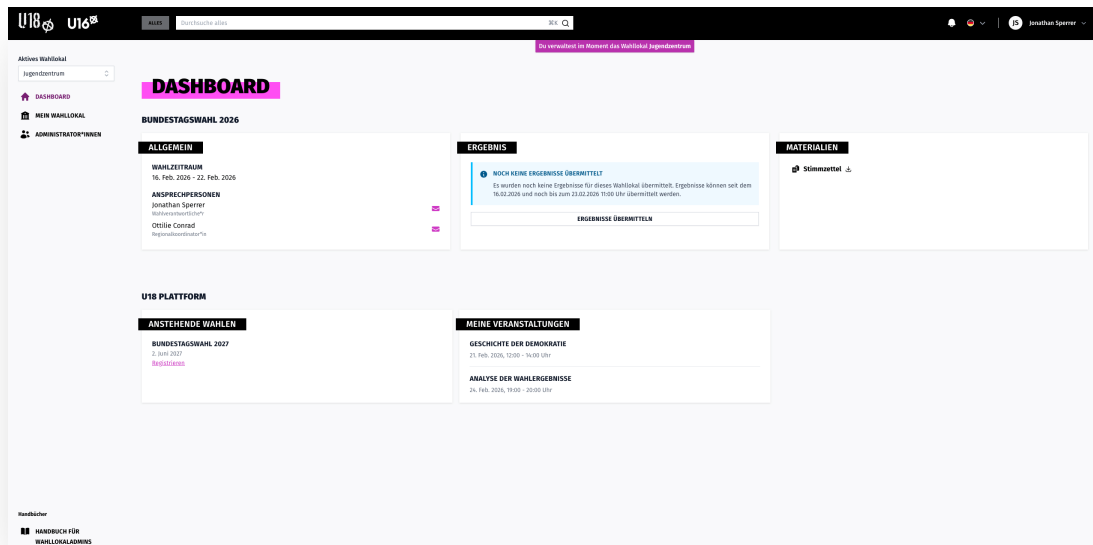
U18 U16

ALLES Durchsuche alles ⌘K

JS Jonathan Sperrer

Du verwaltest im Moment das Wahllokal Jugendzentrum

Aktives Wahllokal
Jugendzentrum

DASHBOARD
MEIN WAHLLOKAL
ADMINISTRATOR*INNEN

DASHBOARD

BUNDESTAGSWAHL 2026

ALLGEMEIN

WAHLZEITRAUM
16. Feb. 2026 - 22. Feb. 2026

ANSPRECHPERSONEN
Jonathan Sperrer
Wahlverantwortliche*r
Ottilie Conrad
Regionalkoordinator*in

ERGEBNIS

NOCH KEINE ERGEBNISSE ÜBERMITTELT
Es wurden noch keine Ergebnisse für dieses Wahllokal übermittelt. Ergebnisse können seit dem 16.02.2026 und noch bis zum 23.02.2026 11:00 Uhr übermittelt werden.

ERGEBNISSE ÜBERMITTELN

MATERIALIEN

Stimmzettel

U18 PLATTFORM

ANSTEHENDE WAHLEN

BUNDESTAGSWAHL 2027
2. Juni 2027
Registrieren

MEINE VERANSTALTUNGEN

GESCHICHTE DER DEMOKRATIE
21. Feb. 2026, 12:00 – 14:00 Uhr

ANALYSE DER WAHLERGEBNISSE
24. Feb. 2026, 19:00 – 20:00 Uhr

Handbücher

HANDBUCH FÜR WAHLLOKALADMINS